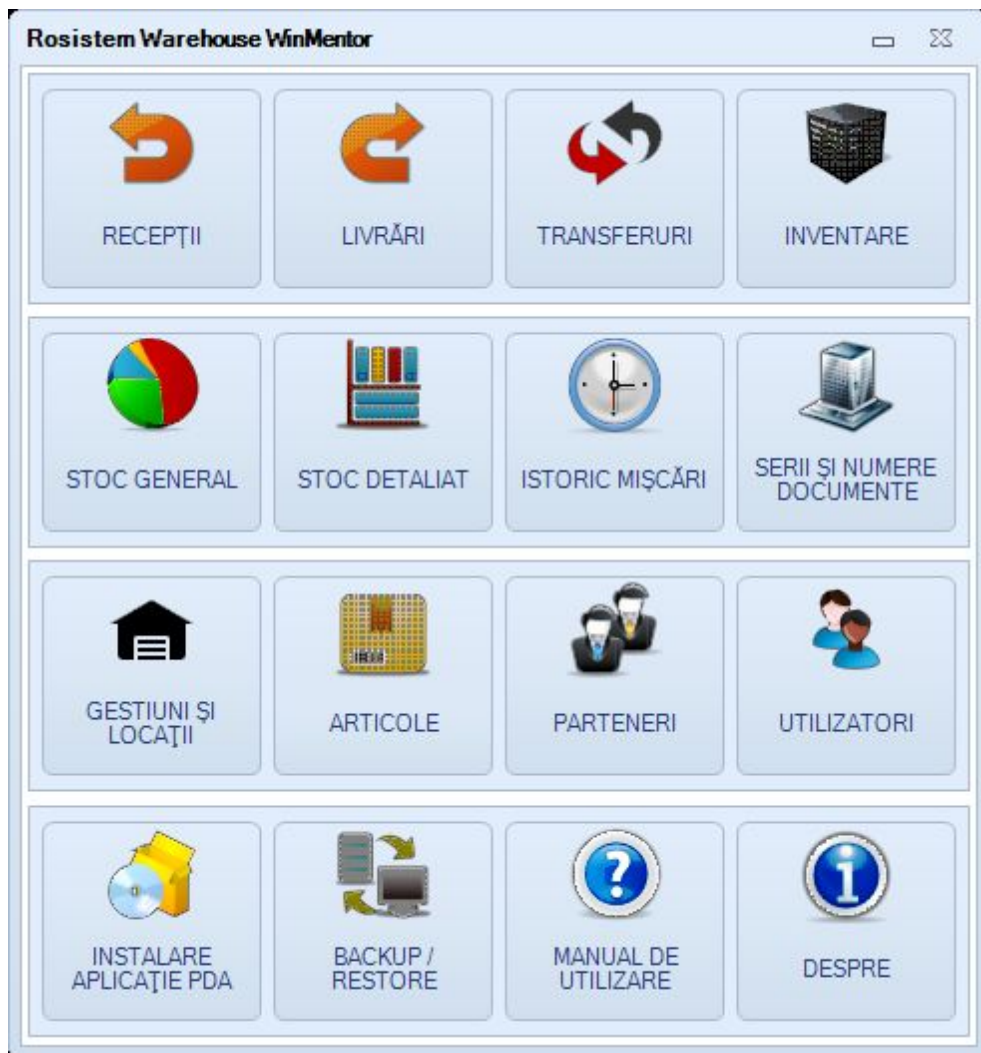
Rosistem Warehouse WinMentor

RECEPȚII

LIVRĂRI

TRANSFERURI

INVENTARE

STOC GENERAL

STOC DETALIAT

ISTORIC MIȘCĂRI

SERII ȘI NUMERE DOCUMENTE

GESTIUNI ȘI LOCAȚII

ARTICOLE

PARTENERI

UTILIZATORI

INSTALARE APLICAȚIE PDA

BACKUP / RESTORE

MANUAL DE UTILIZARE

DESPRE